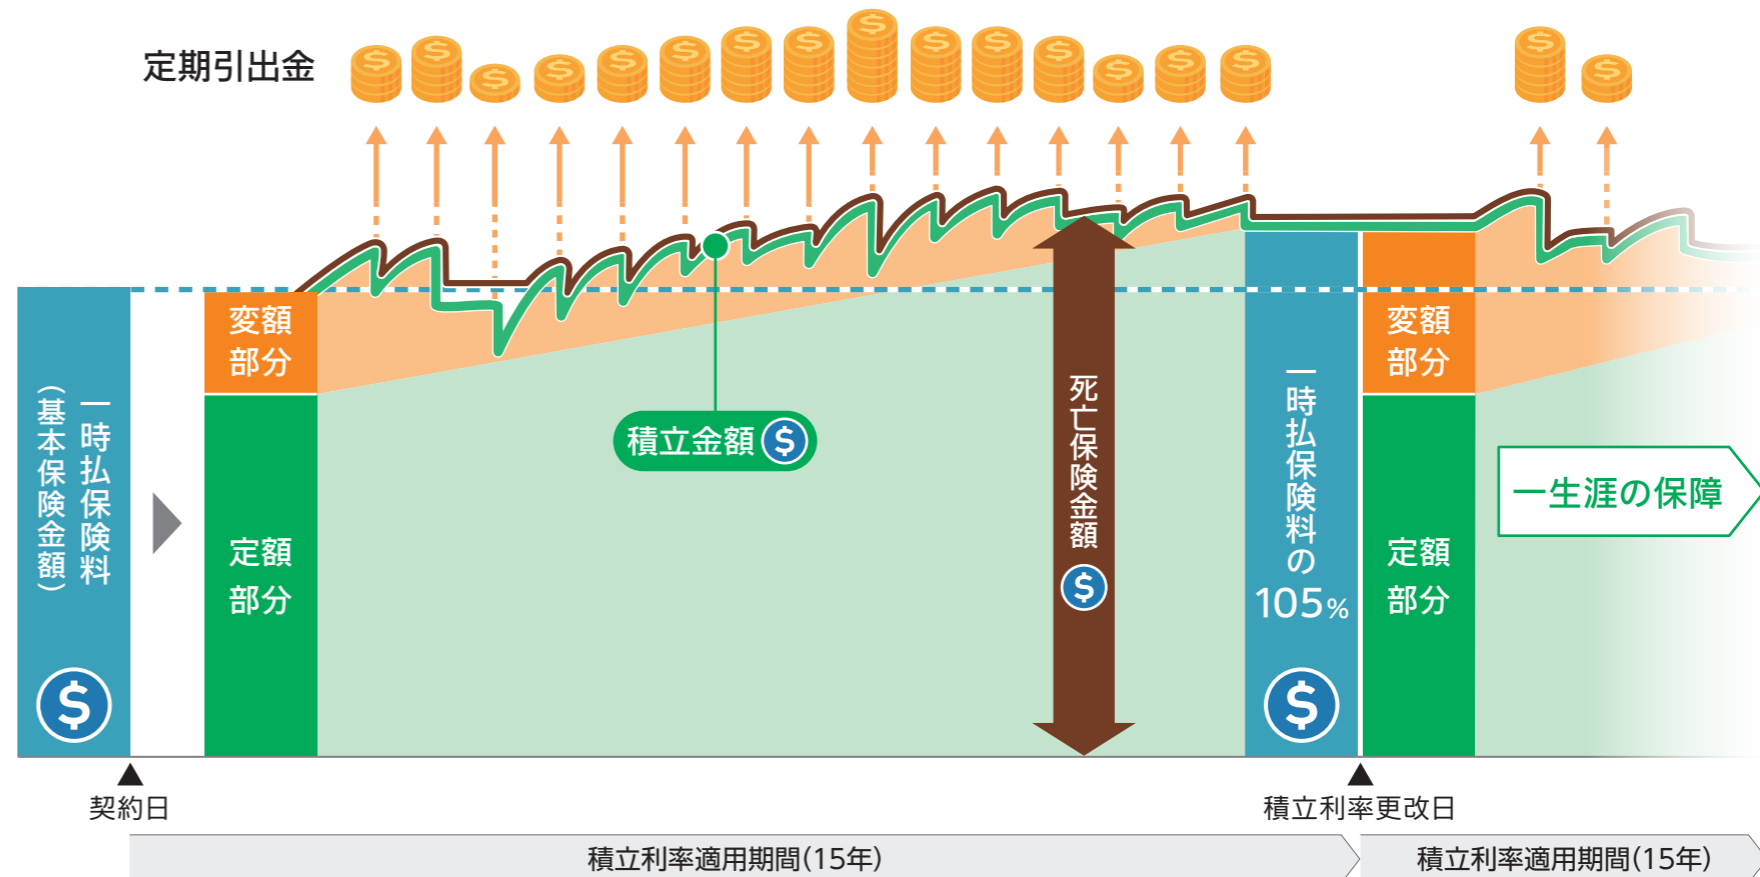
定期引出金

一時払保険料
（基本保険金額）

変額
部分

定額
部分

積立金額

死亡保険金額

一時払保険料の105%

変額
部分

定額
部分

一生涯の保障

契約日

積立利率更改日

積立利率適用期間（15年）

積立利率適用期間（15年）